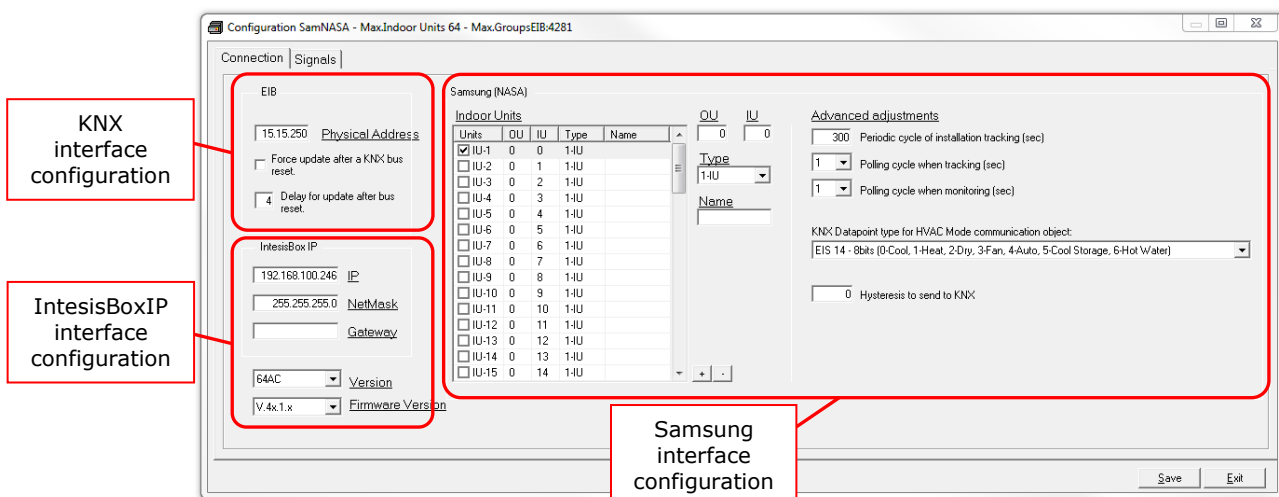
Configuration SamNASA - Max.Indoor Units 64 - Max.GroupsEIB:4281

Connection | Signals

KNX interface configuration

EIB

15.15.250 Physical Address

Force update after a KNX bus reset.

4 Delay for update after bus reset.

IntesisBoxIP interface configuration

IntesisBox IP

192.168.100.246 IP

255.255.255.0 NetMask

Gateway

64AC Version

V.4x.1.x Firmware Version

Samsung (NASA)

Indoor Units

| Units | OU | IU | Type | Name |
|---|---|---|---|---|
| IU-1 | 0 | 0 | 1-IU | |
| IU-2 | 0 | 1 | 1-IU | |
| IU-3 | 0 | 2 | 1-IU | |
| IU-4 | 0 | 3 | 1-IU | |
| IU-5 | 0 | 4 | 1-IU | |
| IU-6 | 0 | 5 | 1-IU | |
| IU-7 | 0 | 6 | 1-IU | |
| IU-8 | 0 | 7 | 1-IU | |
| IU-9 | 0 | 8 | 1-IU | |
| IU-10 | 0 | 9 | 1-IU | |
| IU-11 | 0 | 10 | 1-IU | |
| IU-12 | 0 | 11 | 1-IU | |
| IU-13 | 0 | 12 | 1-IU | |
| IU-14 | 0 | 13 | 1-IU | |
| IU-15 | 0 | 14 | 1-IU | |

+ -

OU IU
0 0

Type
1-IU

Name

Advanced adjustments

300 Periodic cycle of installation tracking (sec)

1 Polling cycle when tracking (sec)

1 Polling cycle when monitoring (sec)

KNX Datapoint type for HVAC Mode communication object:

EIS 14 - 8bits (0-Cool, 1-Heat, 2-Dry, 3-Fan, 4-Auto, 5-Cool Storage, 6-Hot Water)

0 Hysteresis to send to KNX

Samsung interface configuration

Save Exit